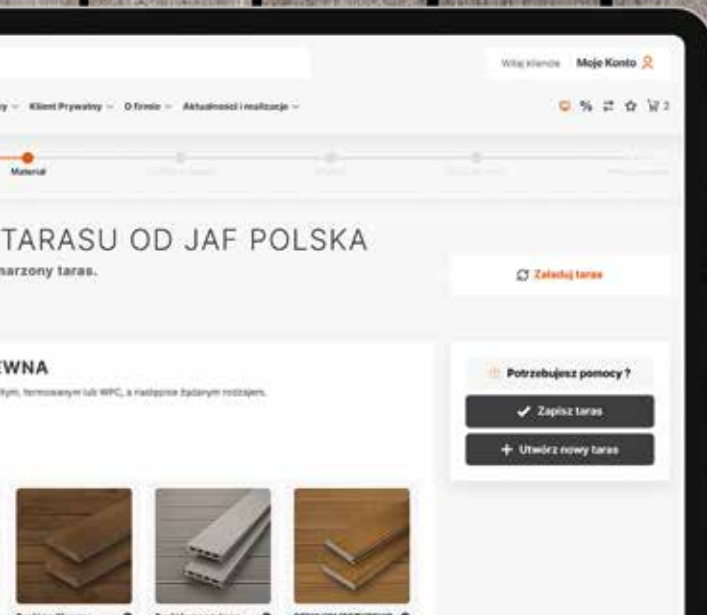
Witaj kliencie Moje Konto

y Klient Prywatny O firmie Aktualności i realizacje

2

Materiał

TARASU OD JAF POLSKA
marzony taras.

Załaduj taras

EWNA
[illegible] termowanym lub WPC, a następnie żądanym rodzajem.

Potrzebujesz pomocy ?

Zapisz taras

Utwórz nowy taras